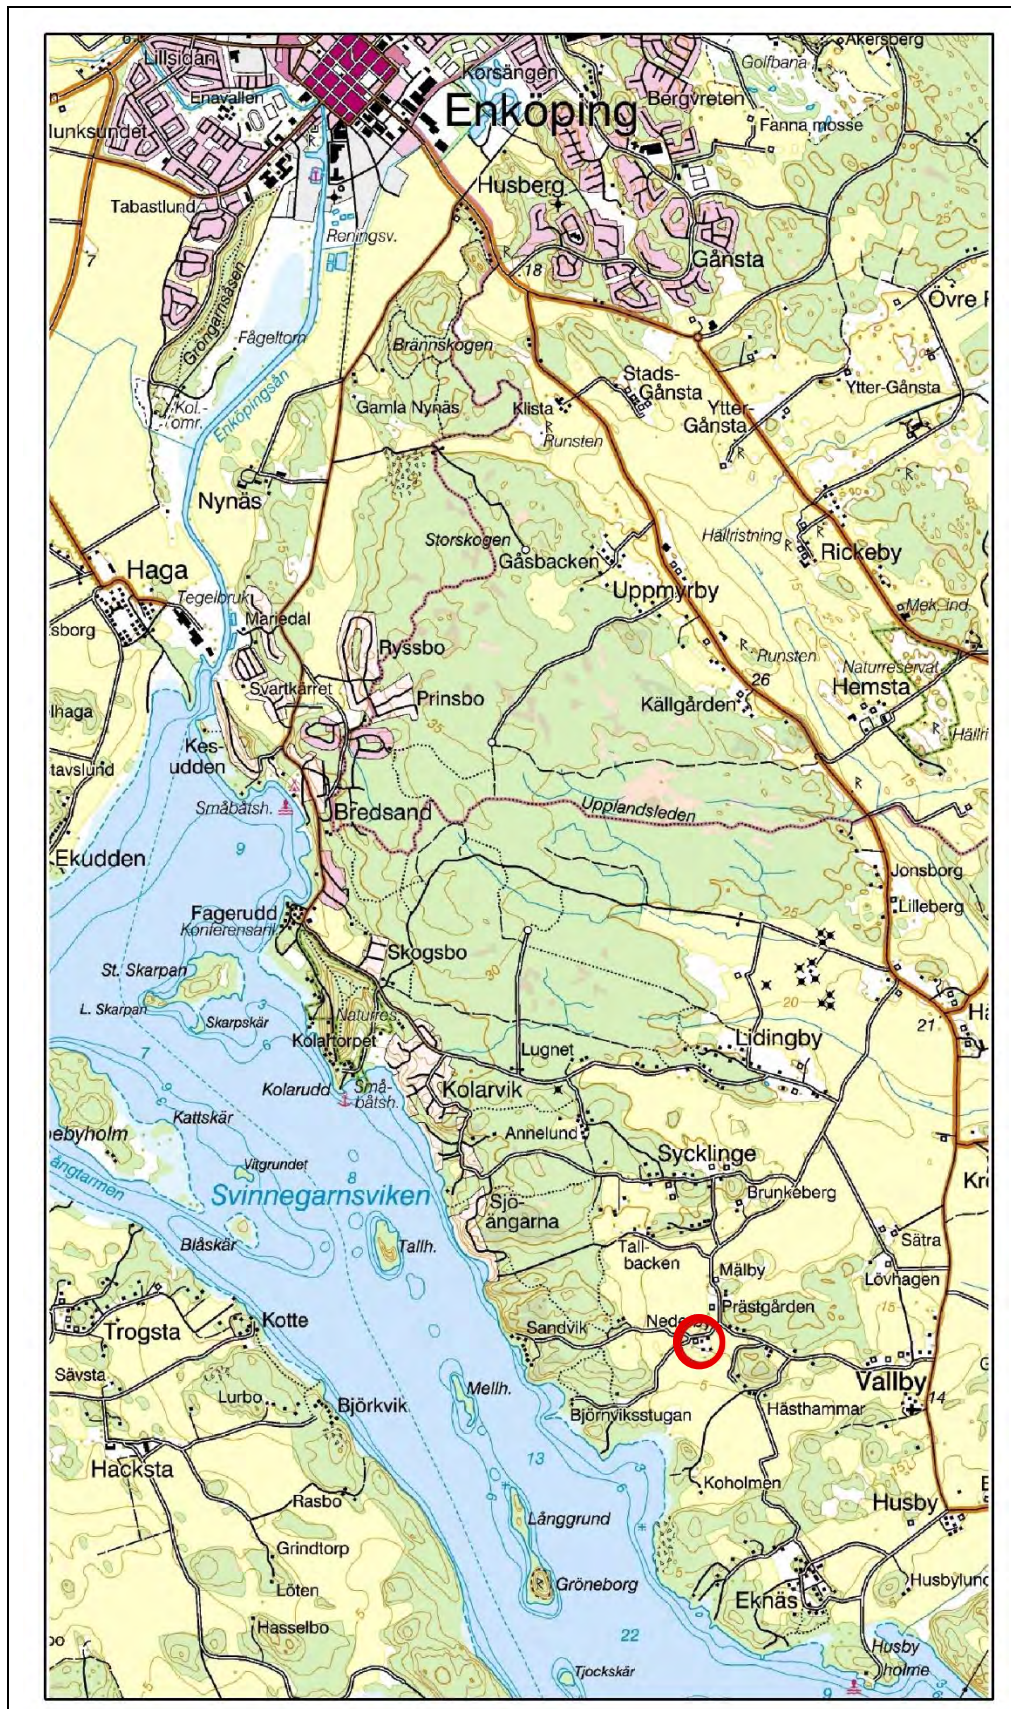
Åkersberg
Lillsidan
Korsängen
Golfbana
Enavallen
Enköping
Bergvreten
Ivunksundet
Fanna mosse
Husberg
Tabastlund
Reningsv.
Gånsta
7
18
Grongarnsåsen
Fågeltorn
Övre
Brännskogen
Stads-Gånsta
Ytter-Gånsta
Ytter-Gånsta
Kol.-omr.
Gamla Nynäs
Klista
Runsten
Enköpingsån
Nynäs
Hällristning
Rickeby
Storskogen
Gåsbacken
Haga
Uppmyrby
Tegelbruk
Mek. ind.
sborg
Mariedal
Ryssbo
Runsten
Naturreservat
26
Hemsta
Svartkärret
Prinsbo
lhaga
Källgården
25
Hällri
Kes-udden
tavslund
Småbåtsh.
Bredsand
Upplandsleden
9
Ekudden
Jonsborg
Fagerudd
Konferensanl.
Lilleberg
25
Skogsbo
St. Skarpan
30
20
L. Skarpan
Skarpskär
Naturres.
21
Ha
Kolartorpet
Lugnet
Lidingby
Kolarudd
Små-båtsh.
Kolarvik
Kattskär
Annelund
ebyholm
7
Vitgrundet
Sycklinge
ångtarmen
8
Svinnegarnsviken
Brunkeberg
Kr
Sjö-ängarna
Blåskär
Tallh.
Sätra
Tall-backen
Målby
Lövhagen
Prästgården
15
Trogsta
Kotte
Sandvik
Nede
Sävsta
Mellh.
5
Vallby
Lurbo
Björkvik
14
Björnviksstugan
Hästhammar
Hacksta
13
Koholmen
Husby
Rasbo
Långgrund
Grindtorp
Husbylund
Löten
Gröneborg
Eknäs
Hasselbo
22
Husby holme
Tjockskär
9
bo